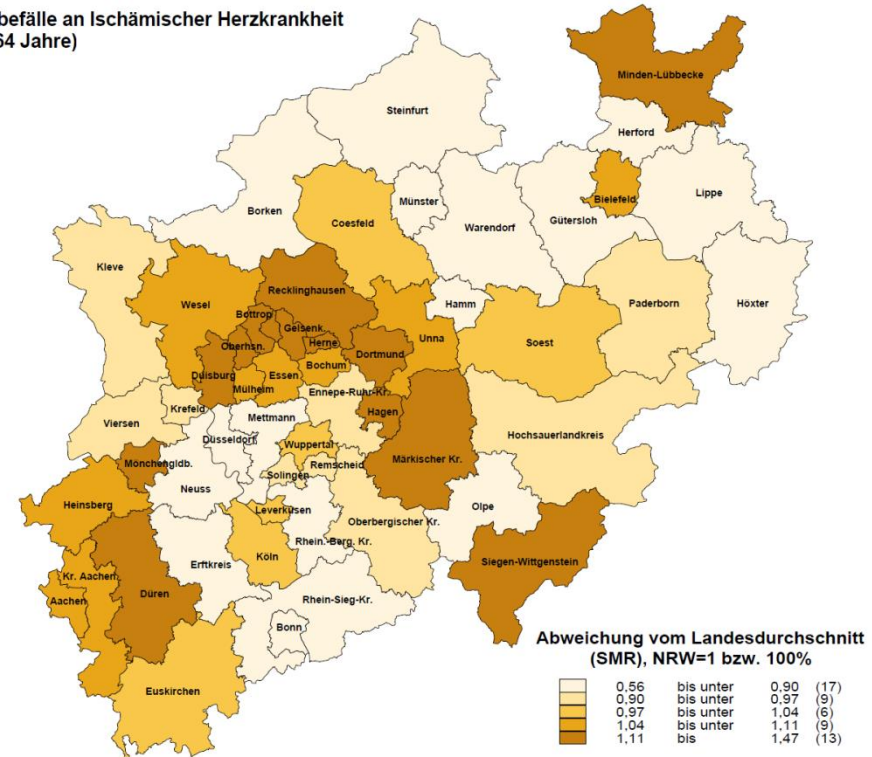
befälle an Ischämischer Herzkrankheit
64 Jahre)

Minden-Lübbecke
Steinfurt
Herford
Bielefeld
Lippe
Borken
Münster
Warendorf
Gütersloh
Coesfeld
Kleve
Recklinghausen
Hamm
Paderborn
Höxter
Wesel
Bottrop
Gelsenk.
Herne
Oberhsn.
Unna
Dortmund
Soest
Bochum
Duisburg
Essen
Mülheim
Ennepe-Ruhr-Kr.
Krefeld
Mettmann
Hagen
Viersen
Düsseldorf
Wuppertal
Hochsauerlandkreis
Remscheid
Mönchengldb.
Märkischer Kr.
Solingen
Neuss
Heinsberg
Leverkusen
Olpe
Oberbergischer Kr.
Rhein.-Berg. Kr.
Köln
Erftkreis
Siegen-Wittgenstein
Kr. Aachen
Aachen
Düren
Rhein-Sieg-Kr.
Bonn
Euskirchen

Abweichung vom Landesdurchschnitt (SMR), NRW=1 bzw. 100%

| | | | |
|---|---|---|---|
| 0,56 | bis unter | 0,90 | (17) |
| 0,90 | bis unter | 0,97 | (9) |
| 0,97 | bis unter | 1,04 | (6) |
| 1,04 | bis unter | 1,11 | (9) |
| 1,11 | bis | 1,47 | (13) |